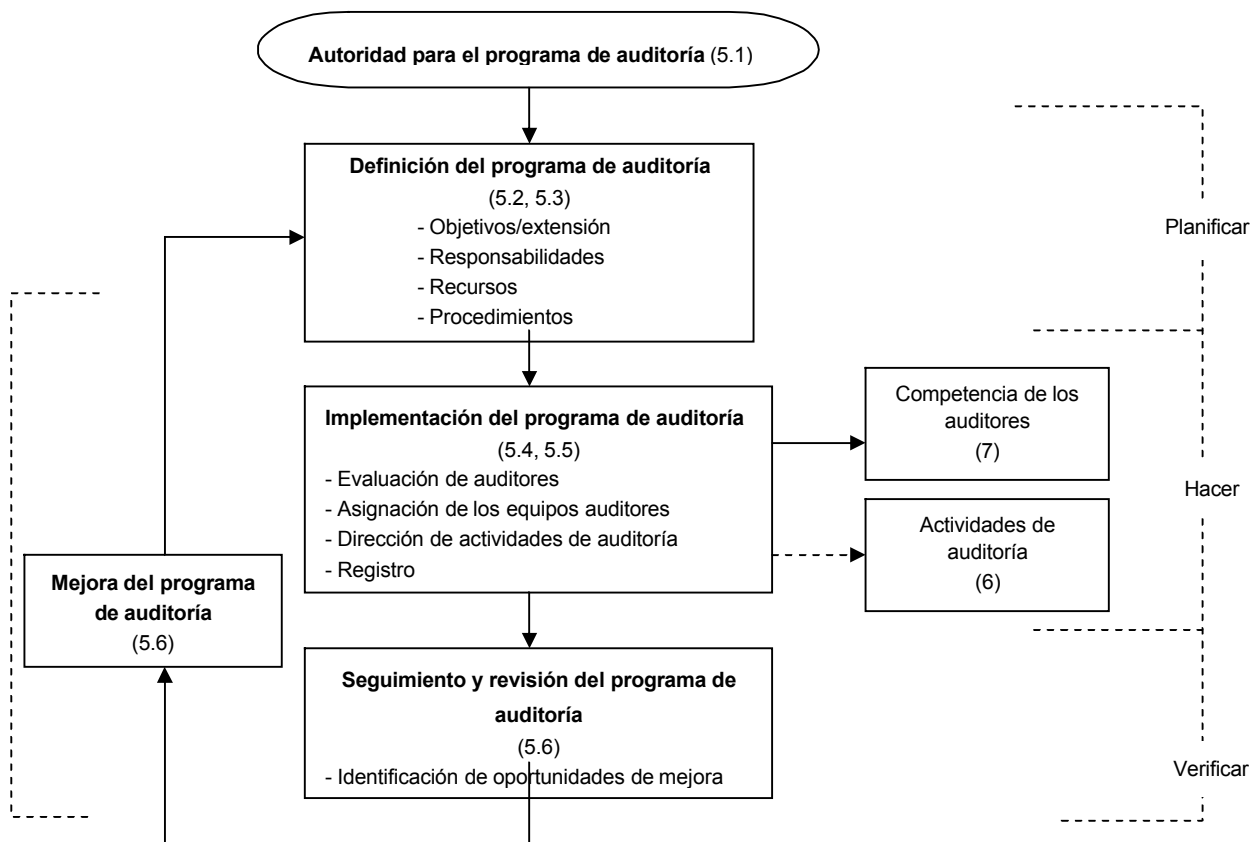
**Autoridad para el programa de auditoría** (5.1)

**Definición del programa de auditoría**
(5.2, 5.3)
- Objetivos/extensión
- Responsabilidades
- Recursos
- Procedimientos

Planificar

**Implementación del programa de auditoría**
(5.4, 5.5)
- Evaluación de auditores
- Asignación de los equipos auditores
- Dirección de actividades de auditoría
- Registro

Competencia de los auditores
(7)

Hacer

Actividades de auditoría
(6)

**Mejora del programa de auditoría**
(5.6)

**Seguimiento y revisión del programa de auditoría**
(5.6)
- Identificación de oportunidades de mejora

Verificar